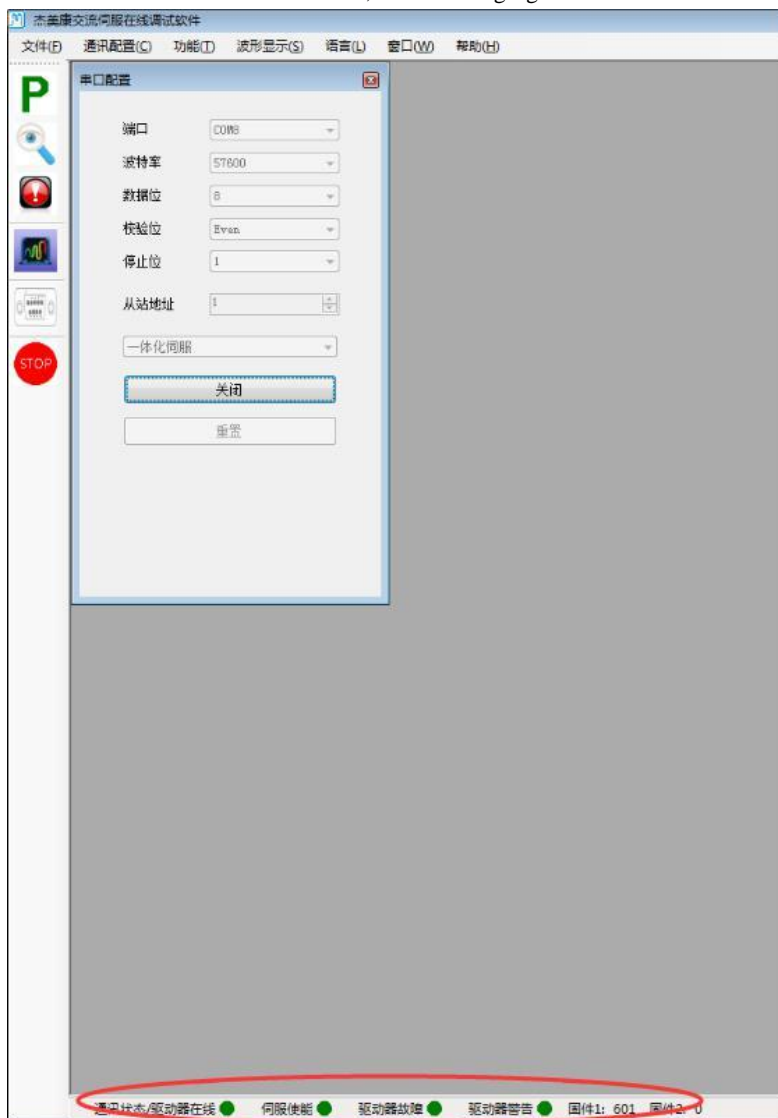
杰美康交流伺服在线调试软件

文件(F) 通讯配置(C) 功能(T) 波形显示(S) 语言(L) 窗口(W) 帮助(H)

P

STOP

串口配置

端口 COM8
波特率 57600
数据位 8
校验位 Even
停止位 1
从站地址 1

一体化伺服

关闭

重置

通讯状态/驱动器在线 伺服使能 驱动器故障 驱动器警告 固件1: 601 固件2: 0